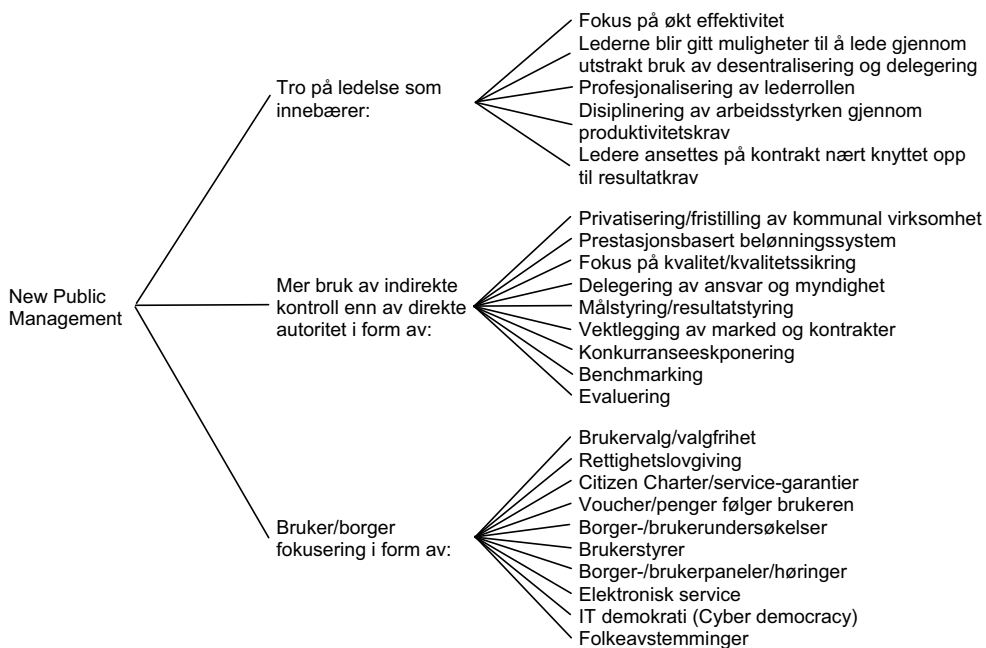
New Public Management

Tro på ledelse som innebærer:

Fokus på økt effektivitet
Lederne blir gitt muligheter til å lede gjennom utstrakt bruk av desentralisering og delegering
Profesjonalisering av lederrollen
Disiplinering av arbeidsstyrken gjennom produktivitetskrav
Ledere ansettes på kontrakt nært knyttet opp til resultatkrav

Mer bruk av indirekte kontroll enn av direkte autoritet i form av:

Privatisering/fristilling av kommunal virksomhet
Prestasjonsbasert belønningssystem
Fokus på kvalitet/kvalitetssikring
Delegering av ansvar og myndighet
Målstyring/resultatstyring
Vektlegging av marked og kontrakter
Konkurranseeksponering
Benchmarking
Evaluering

Bruker/borger fokusering i form av:

Brukervalg/valgfrihet
Rettighetslovgiving
Citizen Charter/service-garantier
Voucher/penger følger brukeren
Borger-/brukerundersøkelser
Brukerstyrer
Borger-/brukerpaneler/høringer
Elektronisk service
IT demokrati (Cyber democracy)
Folkeavstemminger